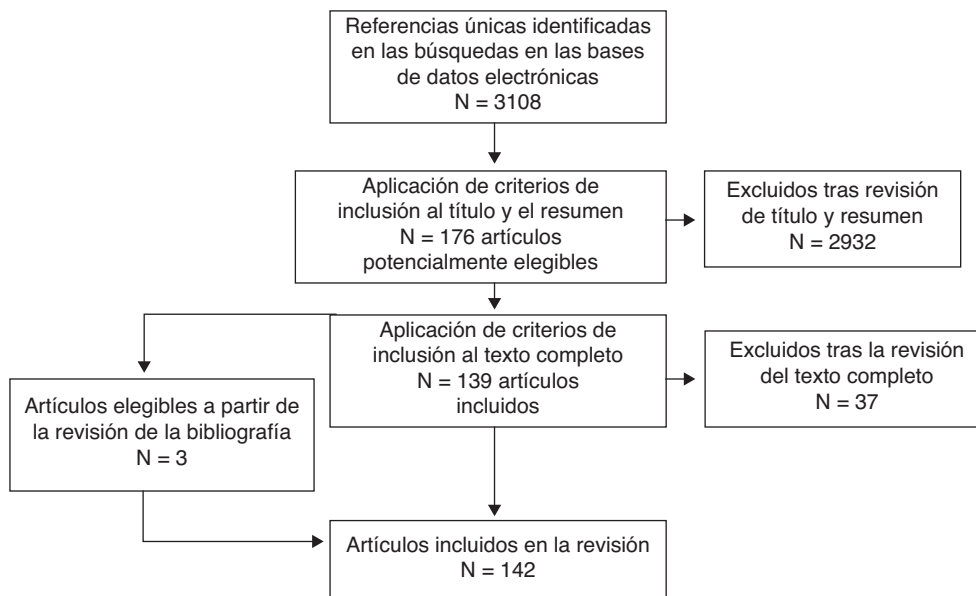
Referencias únicas identificadas en las búsquedas en las bases de datos electrónicas
N = 3108

Aplicación de criterios de inclusión al título y el resumen
N = 176 artículos potencialmente elegibles

Excluidos tras revisión de título y resumen
N = 2932

Aplicación de criterios de inclusión al texto completo
N = 139 artículos incluidos

Excluidos tras la revisión del texto completo
N = 37

Artículos elegibles a partir de la revisión de la bibliografía
N = 3

Artículos incluidos en la revisión
N = 142